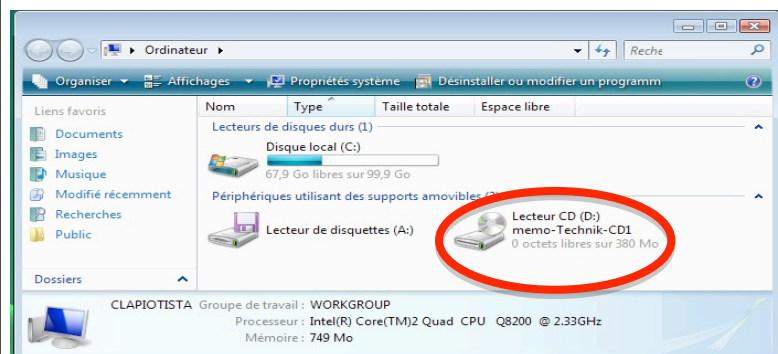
Ordinateur
Reche
Organiser Affichages Propriétés système Désinstaller ou modifier un programm
Liens favoris
Documents
Images
Musique
Modifié récemment
Recherches
Public
Dossiers
Nom Type Taille totale Espace libre
Lecteurs de disques durs (1)
Disque local (C:)
67,9 Go libres sur 99,9 Go
Périphériques utilisant des supports amovibles (2)
Lecteur de disquettes (A:)
Lecteur CD (D:)
memo-Technik-CD1
0 octets libres sur 380 Mo
CLAPIOTISTA Groupe de travail : WORKGROUP
Processeur : Intel(R) Core(TM)2 Quad CPU Q8200 @ 2.33GHz
Mémoire : 749 Mo